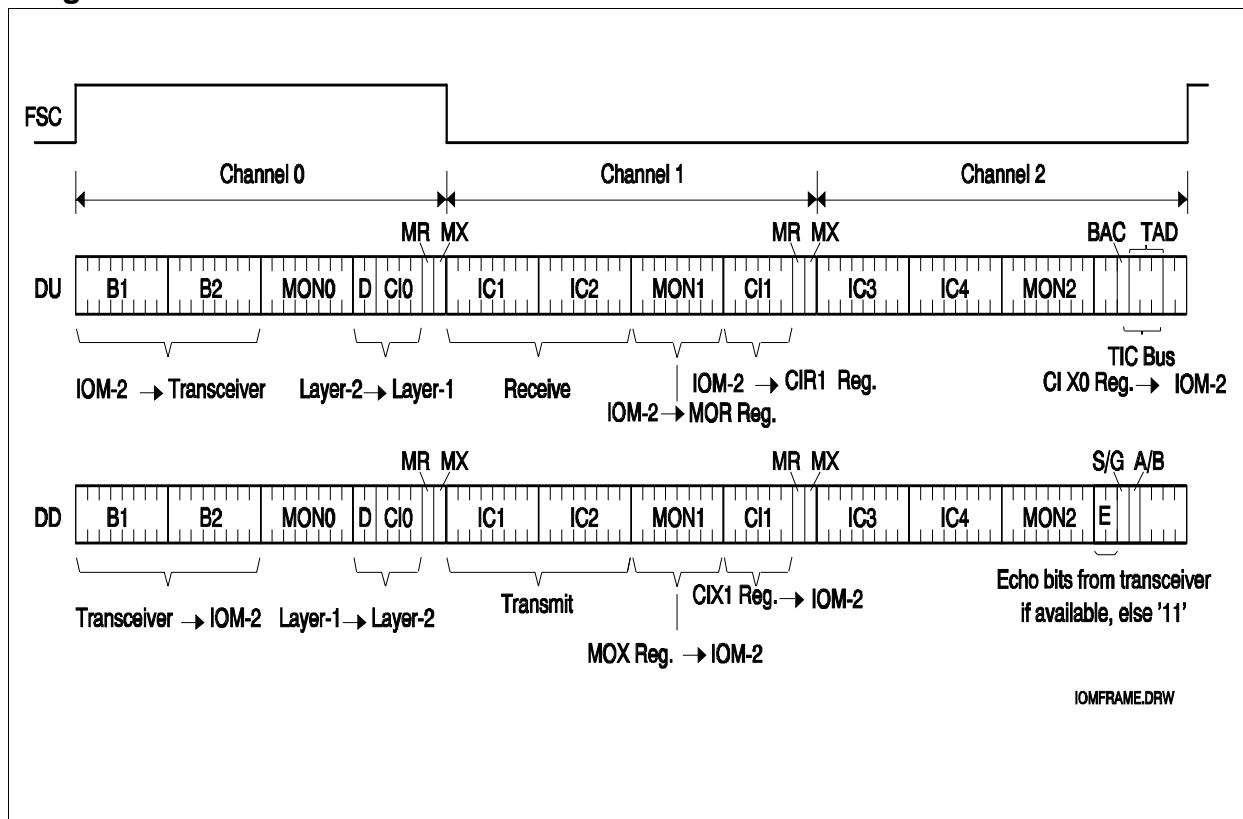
FSC

Channel 0

Channel 1

Channel 2

MR MX

MR MX

BAC TAD

DU B1 B2 MON0 D CI0 IC1 IC2 MON1 CI1 IC3 IC4 MON2

TIC Bus

IOM-2 → Transceiver Layer-2 → Layer-1 Receive IOM-2 → CIR1 Reg. CI X0 Reg. → IOM-2

IOM-2 → MOR Reg.

MR MX

MR MX

S/G A/B

DD B1 B2 MON0 D CI0 IC1 IC2 MON1 CI1 IC3 IC4 MON2 E

Echo bits from transceiver if available, else '11'

Transceiver → IOM-2 Layer-1 → Layer-2 Transmit CIX1 Reg. → IOM-2

MOX Reg. → IOM-2

IOMFRAME.DRW